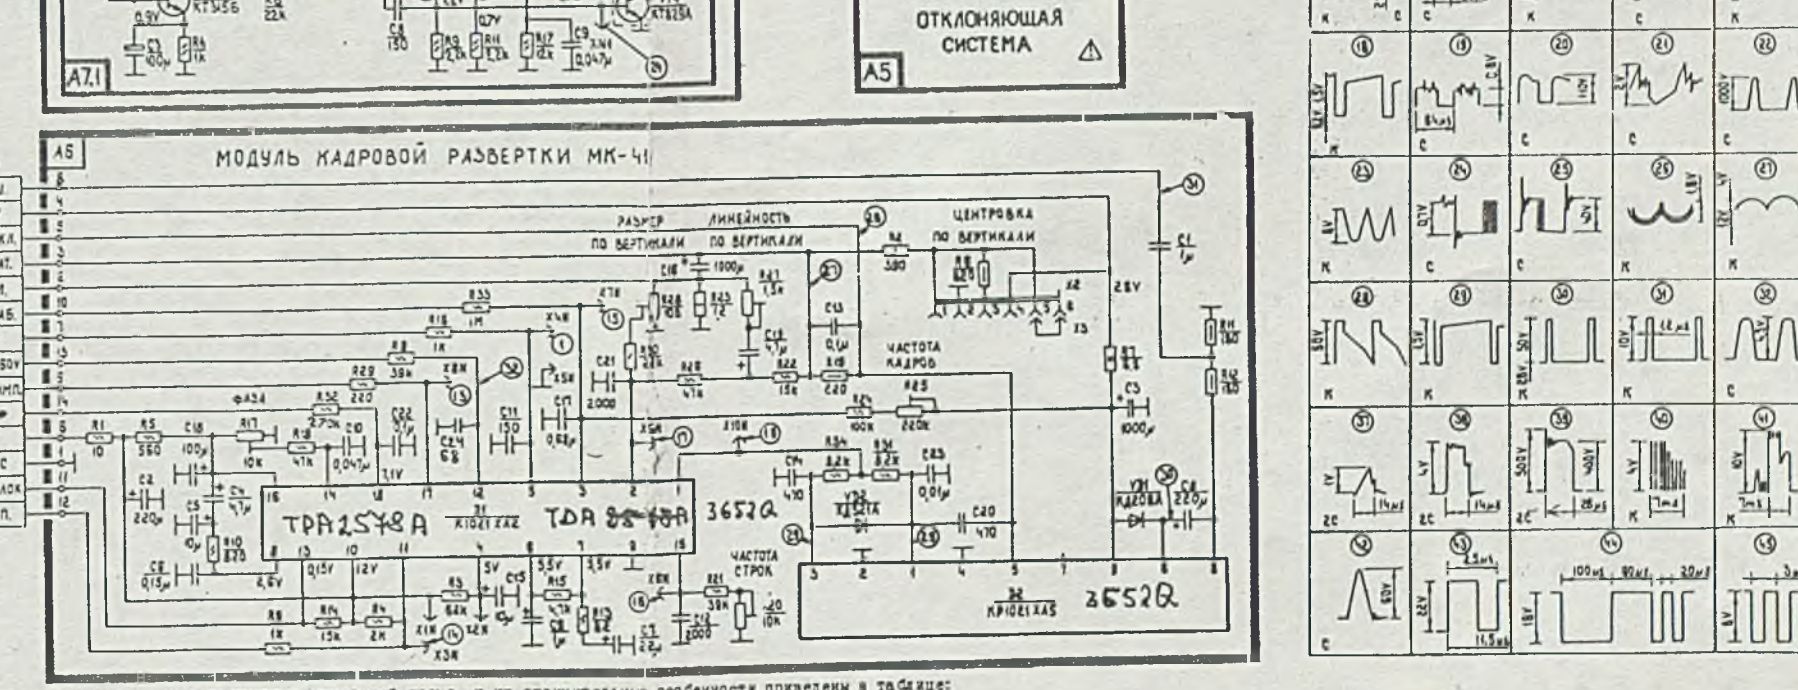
КТ3456
A7.1

ОТКЛОНЯЮЩАЯ СИСТЕМА ⚠
A5

A6
МОДУЛЬ КАДРОВОЙ РАЗВЕРТКИ МК-41

РАЗМЕР ПО ВЕРТИКАЛИ
ЛИНЕЙНОСТЬ ПО ВЕРТИКАЛИ
ЦЕНТРОВКА ПО ВЕРТИКАЛИ
ЧАСТОТА КАДРОВ
ФАЗА
ЧАСТОТА СТРОК

R1 10
R5 560
C18 100μ
R17 10k
R18 47k
R32 2,70k
C10 0,047μ
C22 4,7μ
C24 68
C11 150
C17 0,68μ
R22 220
R9 39k
R16 1k
R33 1M
C21 2000
R28 47k
R22 15k
R19 220
R25 220k
R4 390
C3 1000μ
C1 1μ
R11 180
R12 180
C2 220μ
C6 0,15μ
R10 820
C4 4,7μ
R3 64k
R15 4,7k
R21 39k
R20 10k
C7 22μ
C12 2000
R8 1k
R14 15k
R6 2k
C14 470
R34 8,2k
R31 8,2k
C23 0,01μ
C20 470
C13 0,1μ

TDA 2578A
D1 K1021XA2
TDA 8218A
3652Q
D2 КР1021ХА5
3652Q
VD1 КД208А
VD2 КД521А

2,6V 0,15V 12V 5V 5,5V 5,5V 7,1V 28V
X1B X2B X3B X4B X5B X6B X7B X8B X9B X10B